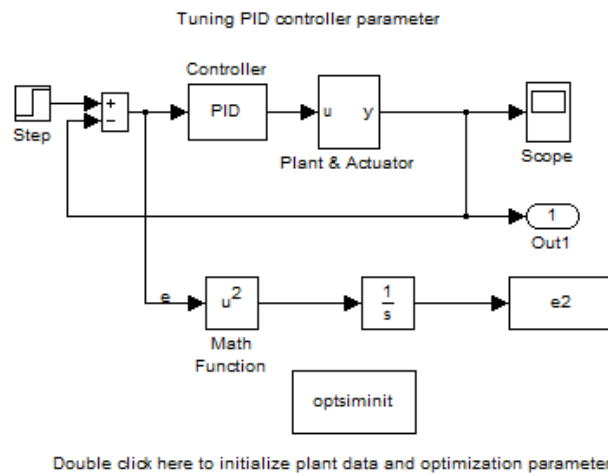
Tuning PID controller parameter

Controller

PID

u y

Plant & Actuator

Step

+

−

Scope

1

Out1

e

$u^2$

Math Function

$\frac{1}{s}$

e2

optsiminit

Double click here to initialize plant data and optimization parameter